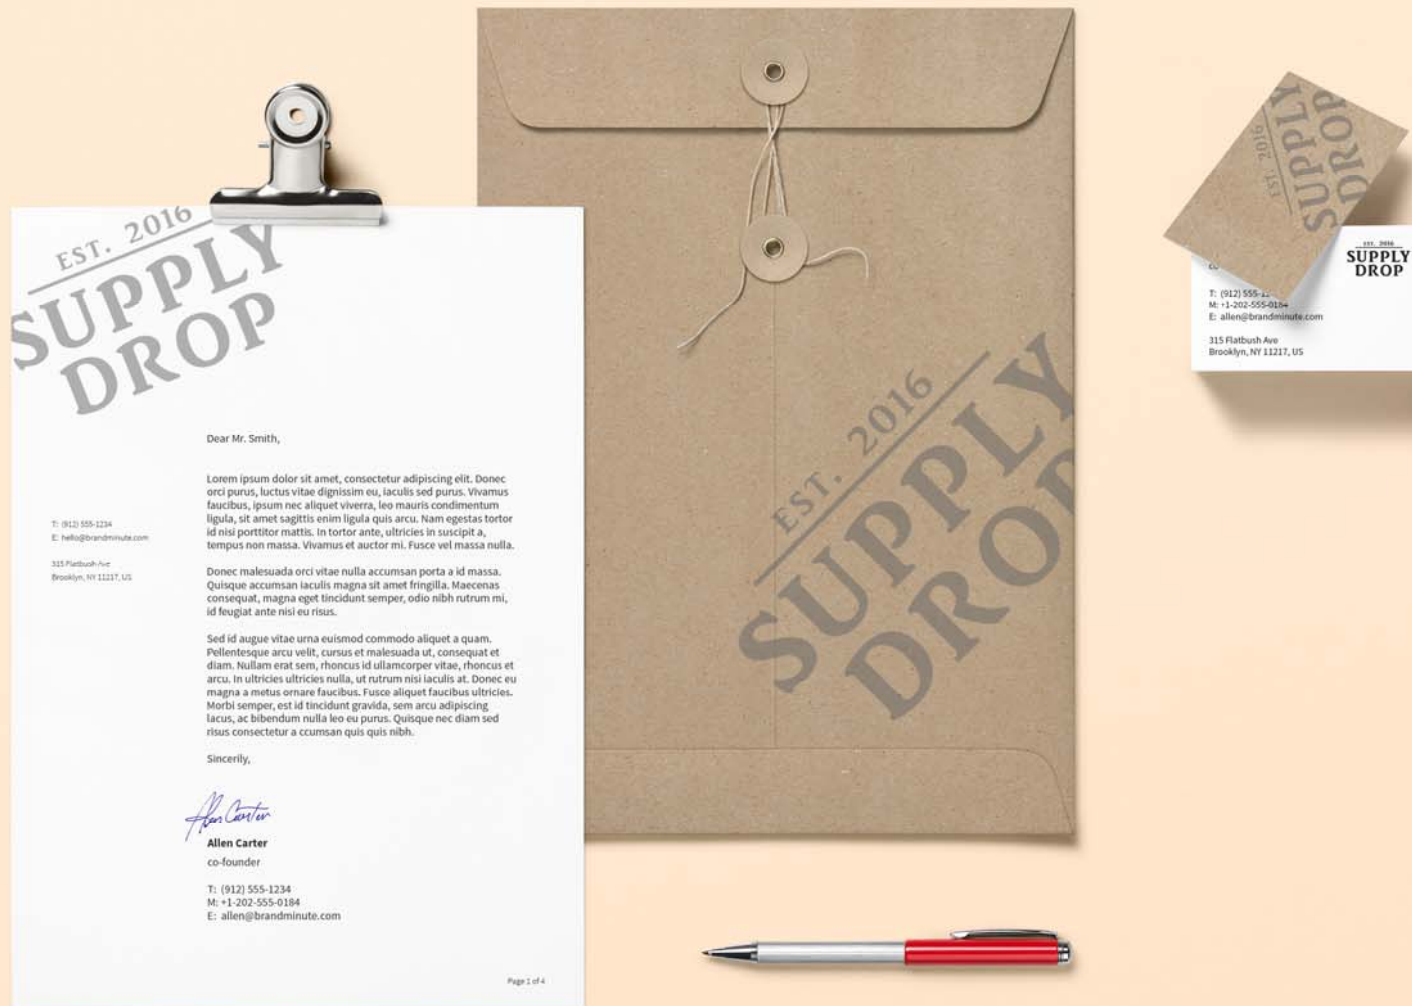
EST. 2016
SUPPLY
DROP

T: (912) 555-1234
E: hello@brandminute.com

315 Flatbush Ave
Brooklyn, NY 11217, US

Dear Mr. Smith,

Lorem ipsum dolor sit amet, consectetur adipiscing elit. Donec orci purus, luctus vitae dignissim eu, iaculis sed purus. Vivamus faucibus, ipsum nec aliquet viverra, leo mauris condimentum ligula, sit amet sagittis enim ligula quis arcu. Nam egestas tortor id nisi porttitor mattis. In tortor ante, ultricies in suscipit a, tempus non massa. Vivamus et auctor mi. Fusce vel massa nulla.

Donec malesuada orci vitae nulla accumsan porta a id massa. Quisque accumsan iaculis magna sit amet fringilla. Maecenas consequat, magna eget tincidunt semper, odio nibh rutrum mi, id feugiat ante nisi eu risus.

Sed id augue vitae urna euismod commodo aliquet a quam. Pellentesque arcu velit, cursus et malesuada ut, consequat et diam. Nullam erat sem, rhoncus id ullamcorper vitae, rhoncus et arcu. In ultricies ultricies nulla, ut rutrum nisi iaculis at. Donec eu magna a metus ornare faucibus. Fusce aliquet faucibus ultricies. Morbi semper, est id tincidunt gravida, sem arcu adipiscing lacus, ac bibendum nulla leo eu purus. Quisque nec diam sed risus consectetur a ccumsan quis quis nibh.

Sincerely,

Allen Carter

Allen Carter
co-founder

T: (912) 555-1234
M: +1-202-555-0184
E: allen@brandminute.com

Page 1 of 4

EST. 2016
SUPPLY
DROP

EST. 2016
SUPPLY
DROP

EST. 2016
SUPPLY
DROP

T: (912) 555-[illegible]
M: +1-202-555-0184
E: allen@brandminute.com

315 Flatbush Ave
Brooklyn, NY 11217, US